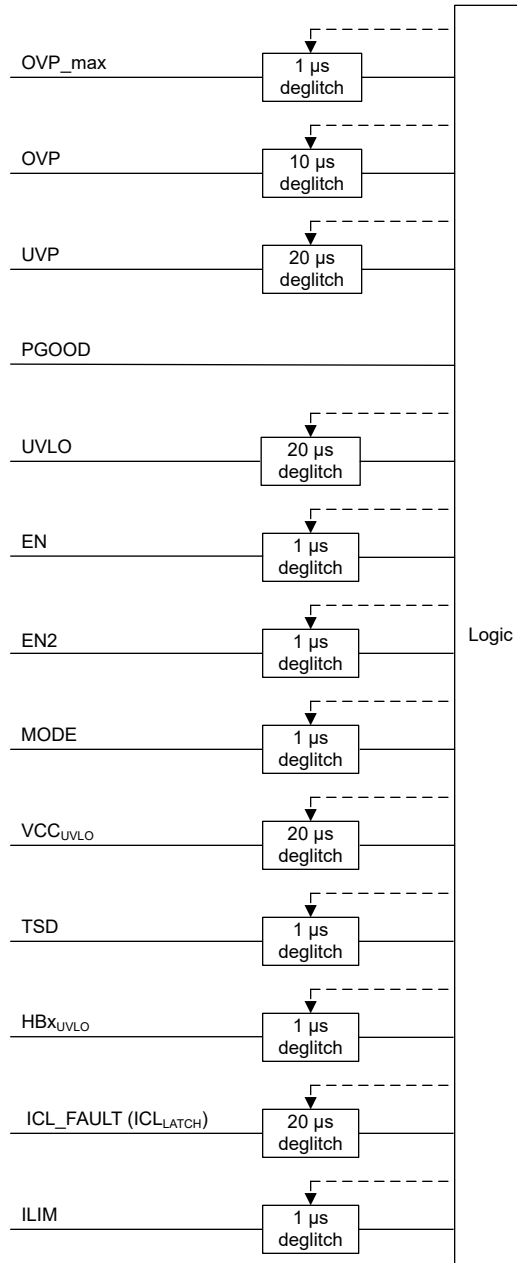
OVP_max
1 µs deglitch

OVP
10 µs deglitch

UVP
20 µs deglitch

PGOOD

UVLO
20 µs deglitch

EN
1 µs deglitch

EN2
1 µs deglitch

MODE
1 µs deglitch

$VCC_{UVLO}$
20 µs deglitch

TSD
1 µs deglitch

$HBx_{UVLO}$
1 µs deglitch

ICL_FAULT ($ICL_{LATCH}$)
20 µs deglitch

ILIM
1 µs deglitch

Logic